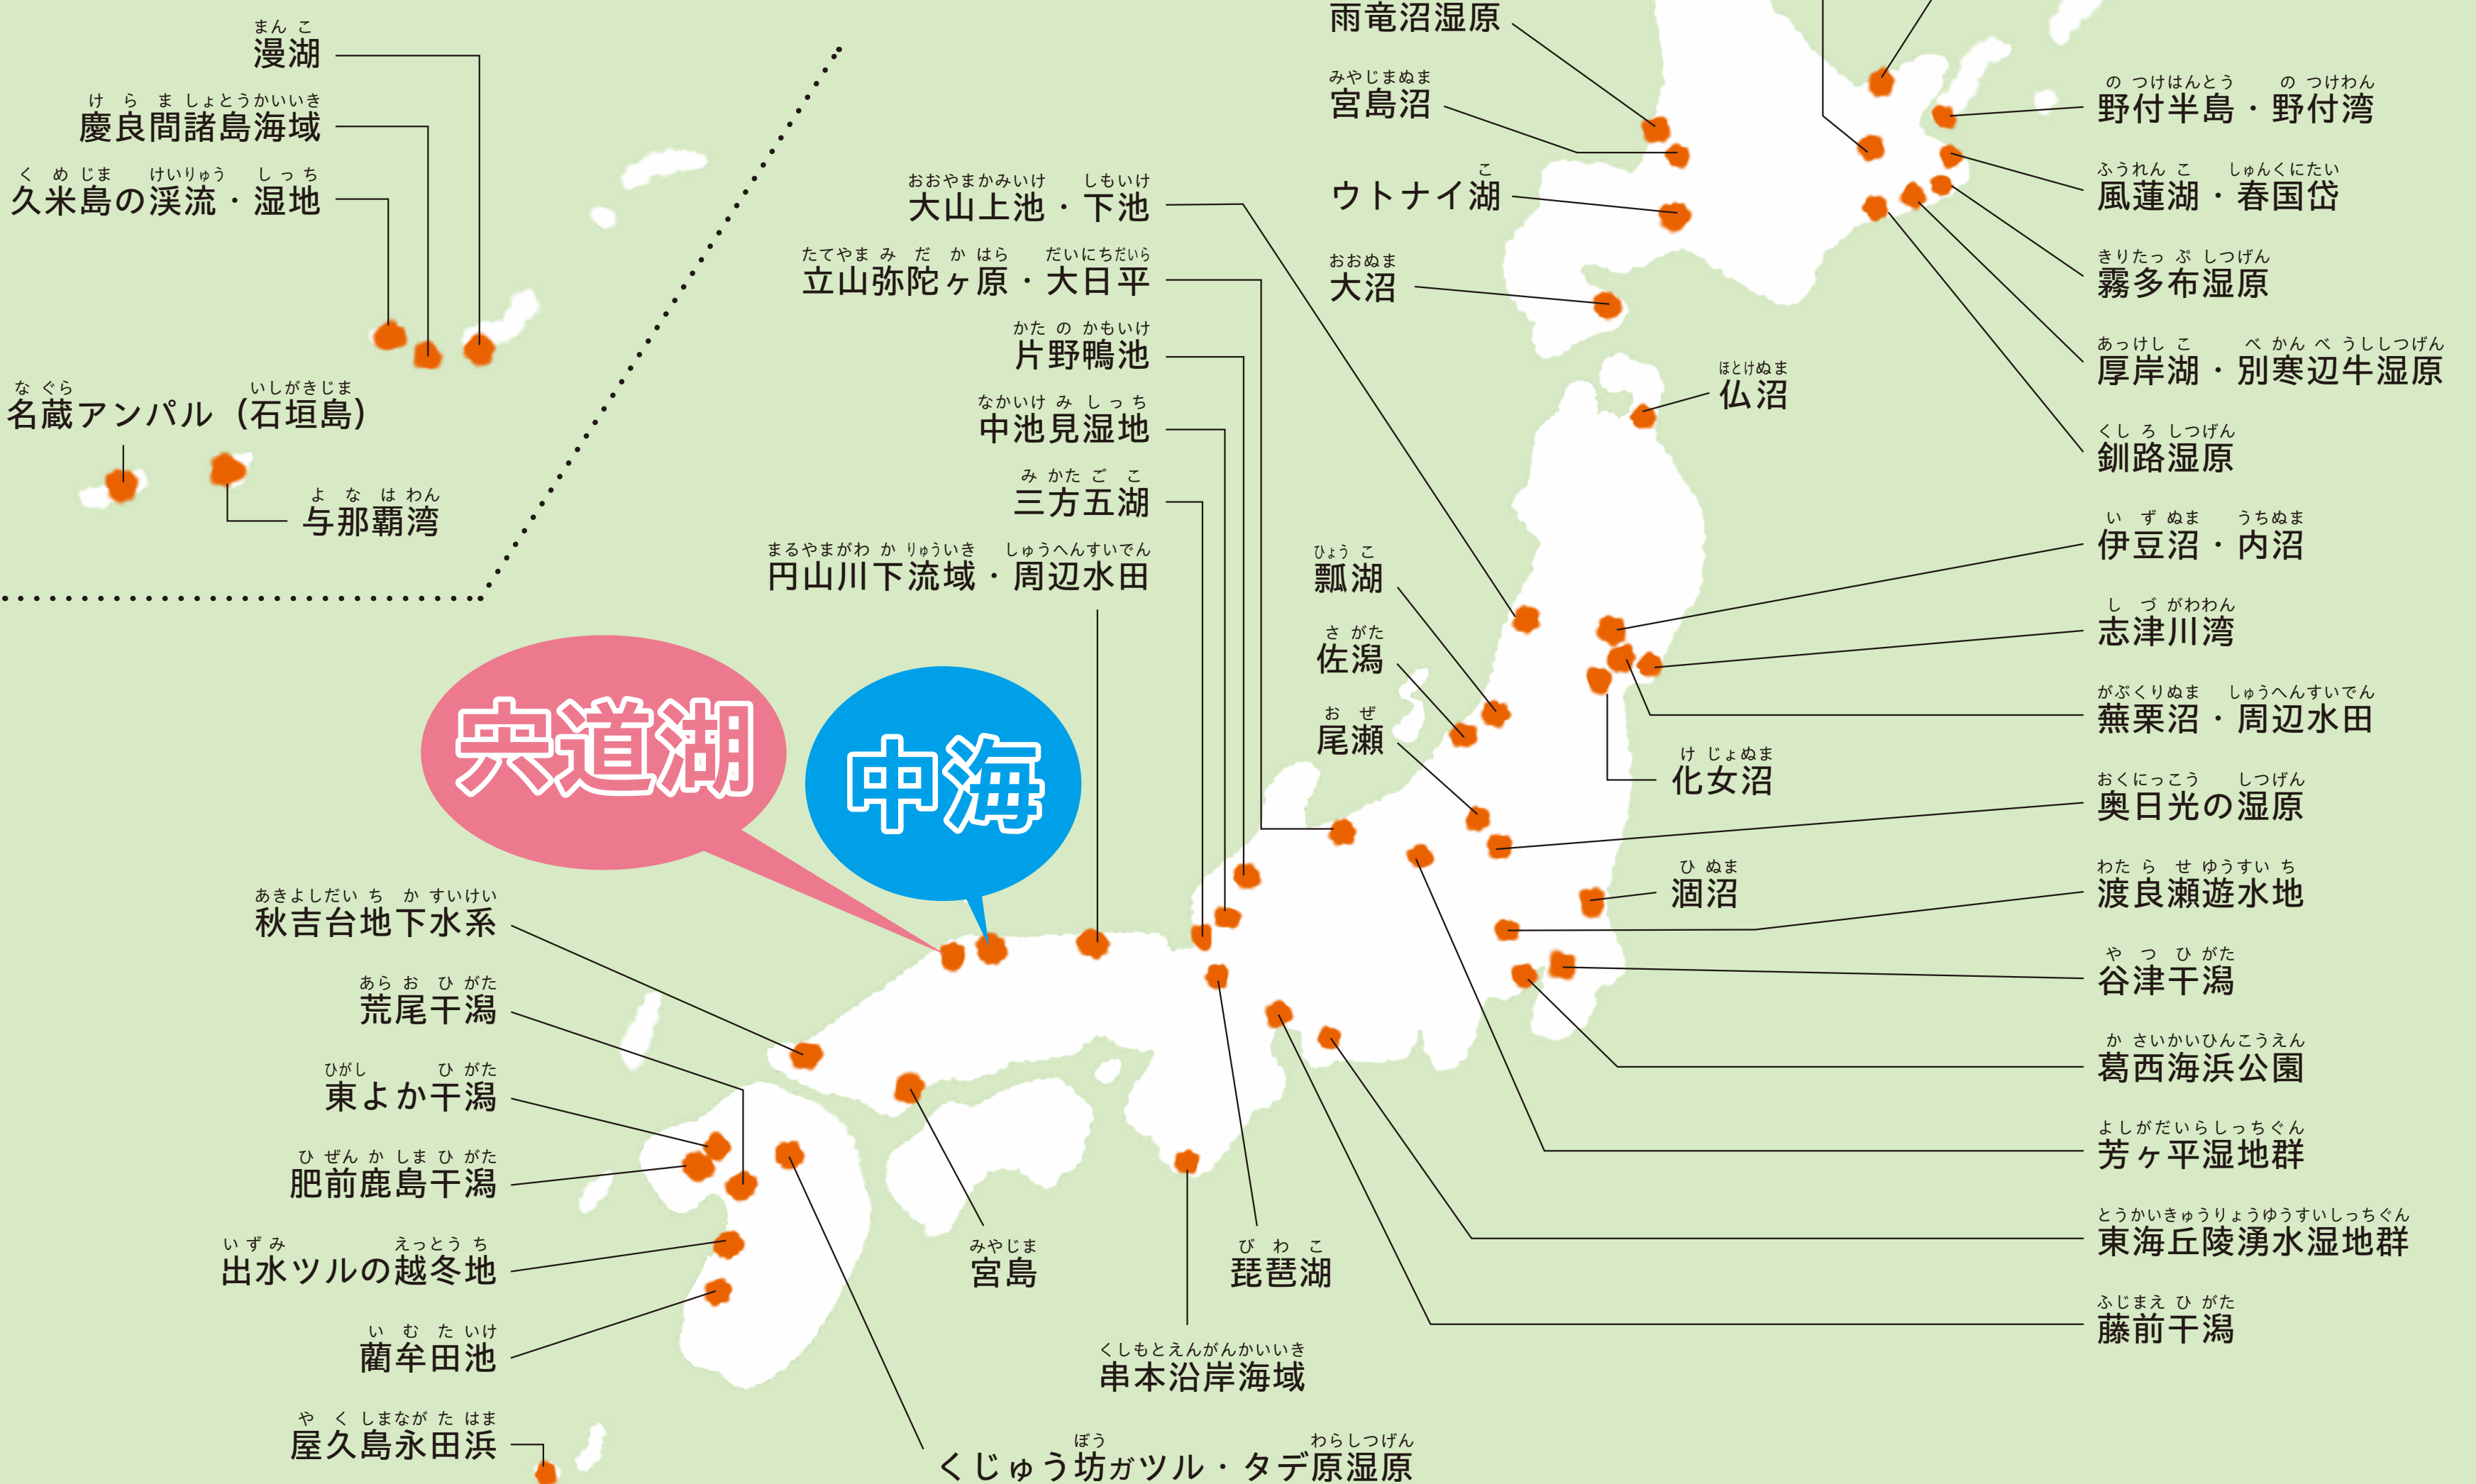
漫湖
慶良間諸島海域
久米島の渓流・湿地
名蔵アンパル（石垣島）
与那覇湾

雨竜沼湿原
宮島沼
ウトナイ湖
大沼
仏沼

大山上池・下池
立山弥陀ヶ原・大日平
片野鴨池
中池見湿地
三方五湖
円山川下流域・周辺水田

野付半島・野付湾
風蓮湖・春国岱
霧多布湿原
厚岸湖・別寒辺牛湿原
釧路湿原
伊豆沼・内沼
志津川湾
蕪栗沼・周辺水田
化女沼
奥日光の湿原
涸沼
渡良瀬遊水地
谷津干潟
葛西海浜公園
芳ヶ平湿地群
東海丘陵湧水湿地群
藤前干潟

瓢湖
佐潟
尾瀬

宍道湖
中海

秋吉台地下水系
荒尾干潟
東よか干潟
肥前鹿島干潟
出水ツルの越冬地
藺牟田池
屋久島永田浜

宮島
琵琶湖
串本沿岸海域
くじゅう坊ガツル・タデ原湿原